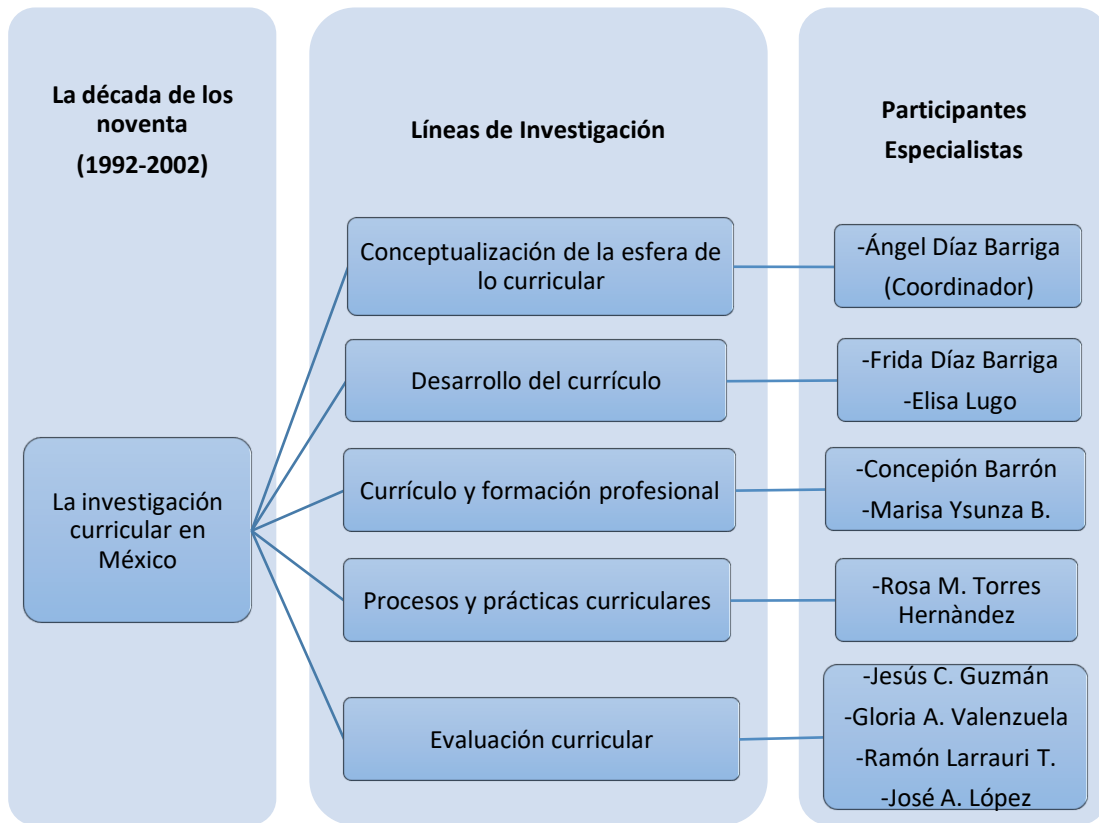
La década de los noventa
(1992-2002)

Líneas de Investigación

Participantes Especialistas

La investigación curricular en México

Conceptualización de la esfera de lo curricular

-Ángel Díaz Barriga (Coordinador)

Desarrollo del currículo

-Frida Díaz Barriga
-Elisa Lugo

Currículo y formación profesional

-Concepión Barrón
-Marisa Ysunza B.

Procesos y prácticas curriculares

-Rosa M. Torres Hernàndez

Evaluación curricular

-Jesús C. Guzmán
-Gloria A. Valenzuela
-Ramón Larrauri T.
-José A. López